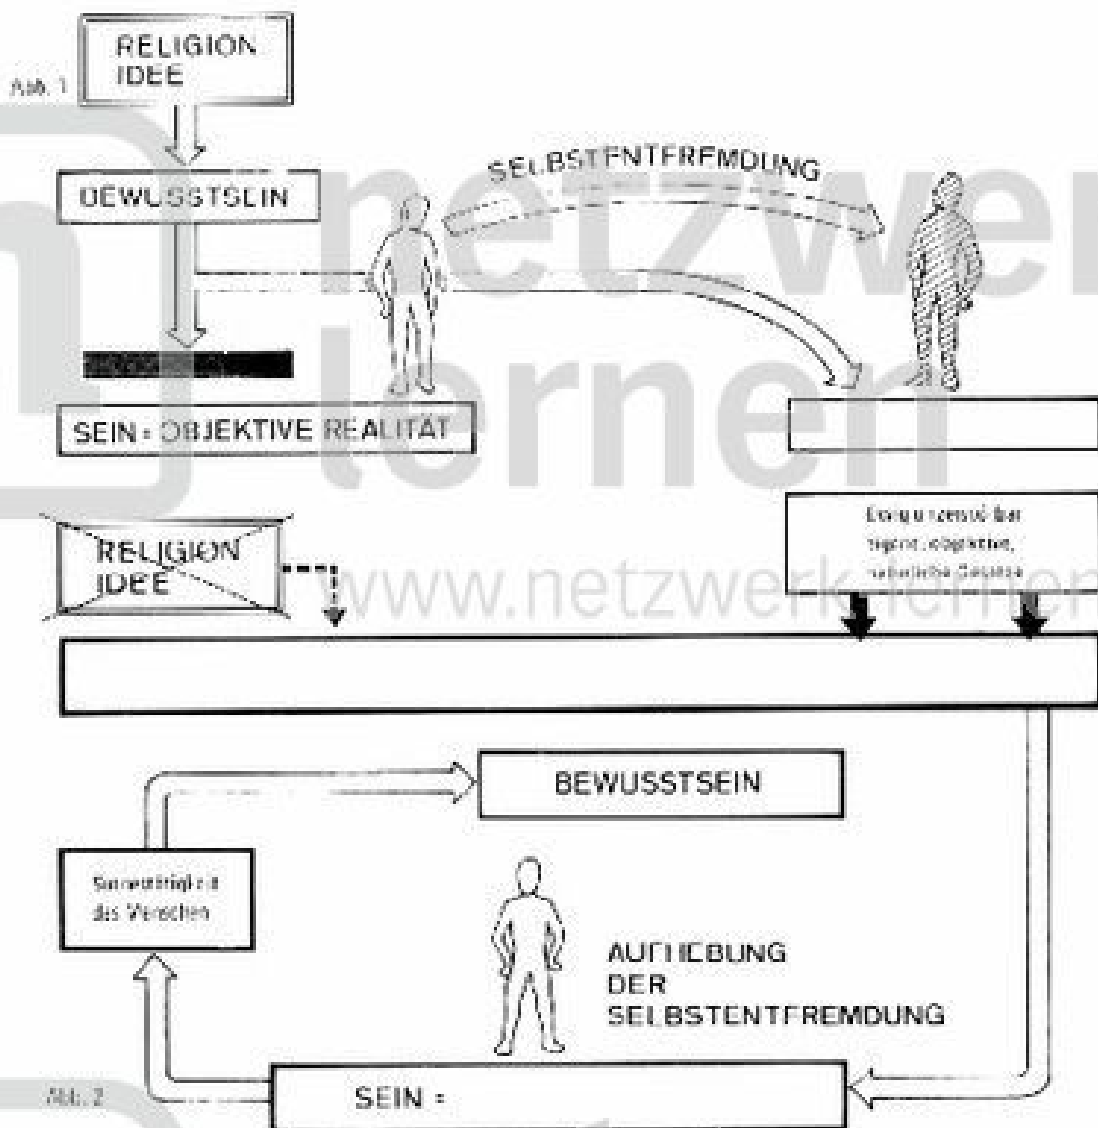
Abb. 1

RELIGION
IDEE

BEWUSSTSEIN

SELBSTENTFREMDUNG

SEIN = OBJEKTIVE REALITÄT

netzwerk lernen

RELIGION
IDEE

Bewegung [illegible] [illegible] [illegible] objektive, natürliche Gesetze

www.netzwerk-lernen

BEWUSSTSEIN

Sinnestätigkeit des Menschen

AUFHEBUNG
DER
SELBSTENTFREMDUNG

Abb. 2

SEIN =